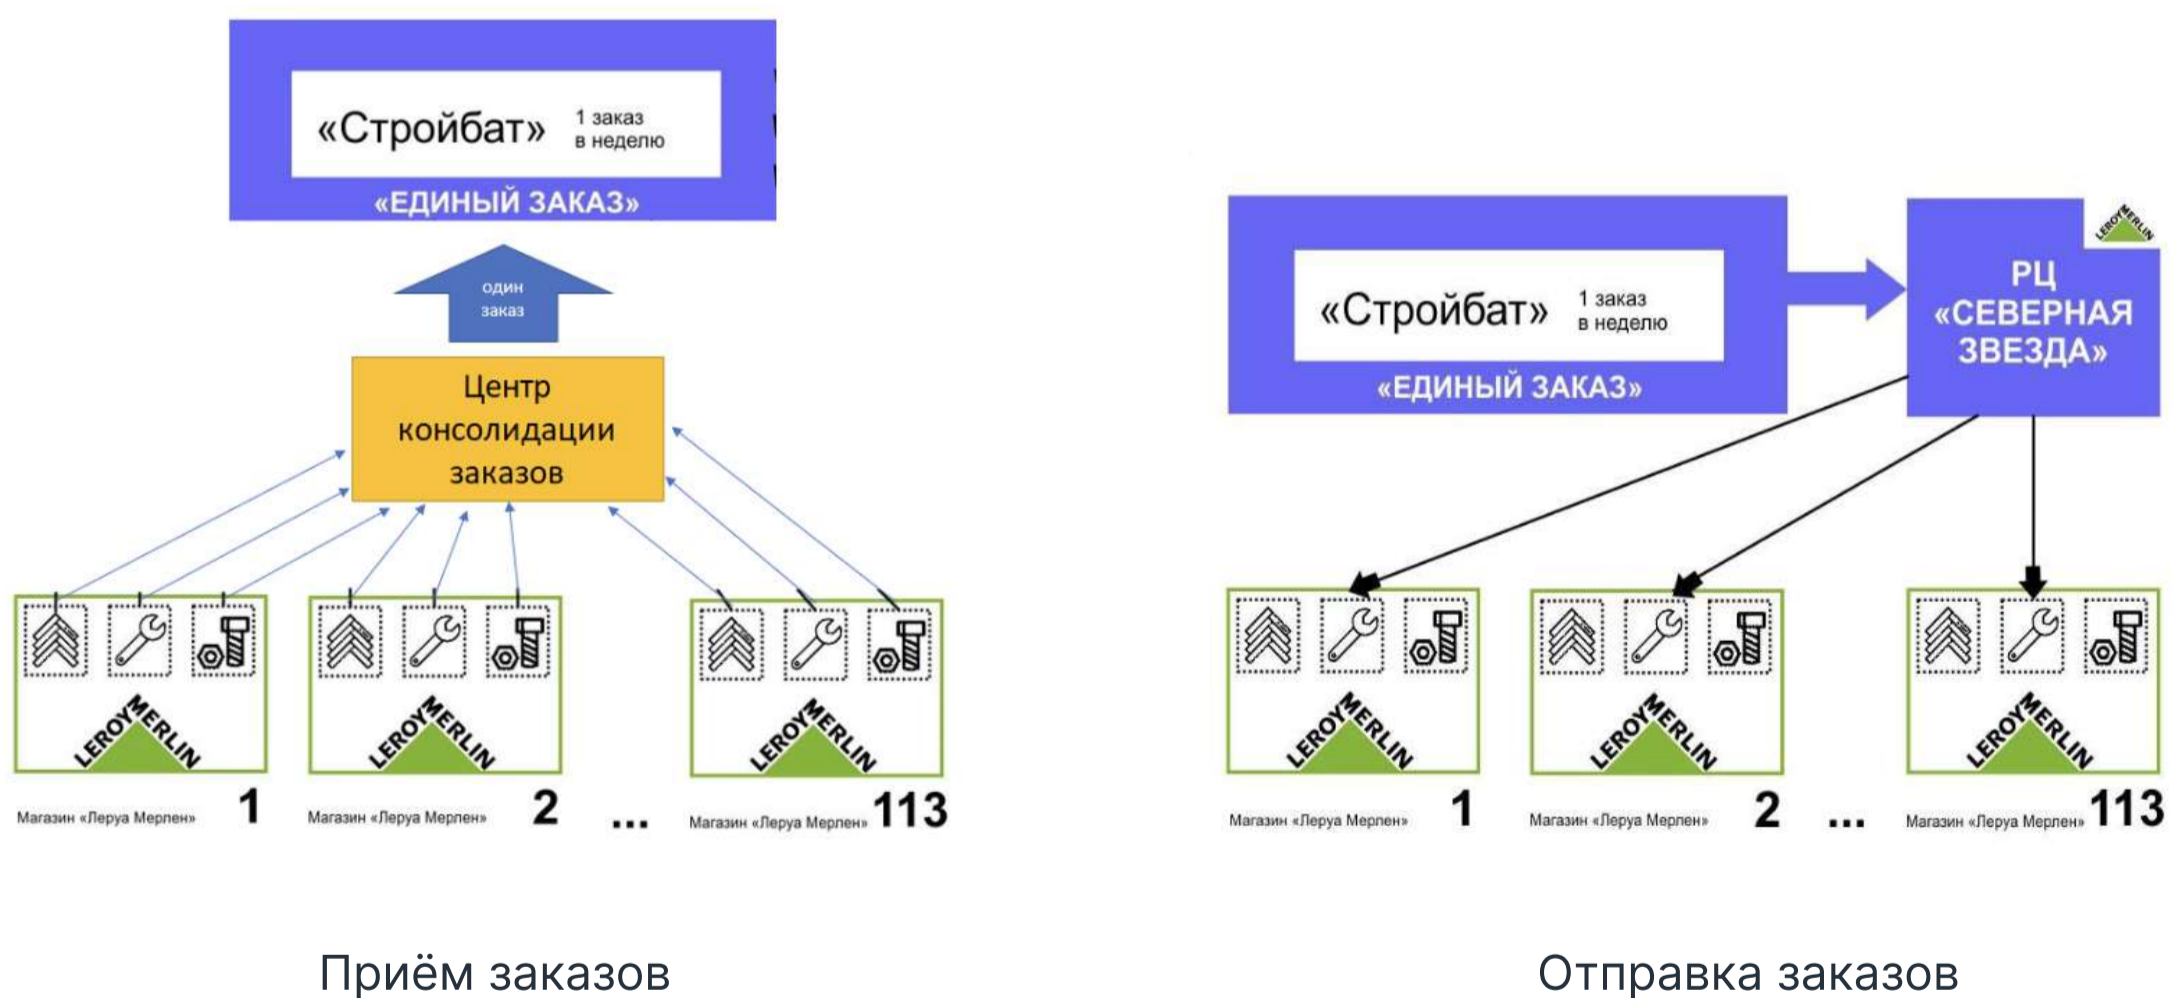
«Стройбат» 1 заказ в неделю

«ЕДИНЫЙ ЗАКАЗ»

один заказ

Центр консолидации заказов

LEROY MERLIN

LEROY MERLIN

LEROY MERLIN

Магазин «Леруа Мерлен» 1

Магазин «Леруа Мерлен» 2

...

Магазин «Леруа Мерлен» 113

Приём заказов

«Стройбат» 1 заказ в неделю

«ЕДИНЫЙ ЗАКАЗ»

LEROY MERLIN

РЦ «СЕВЕРНАЯ ЗВЕЗДА»

LEROY MERLIN

LEROY MERLIN

LEROY MERLIN

Магазин «Леруа Мерлен» 1

Магазин «Леруа Мерлен» 2

...

Магазин «Леруа Мерлен» 113

Отправка заказов